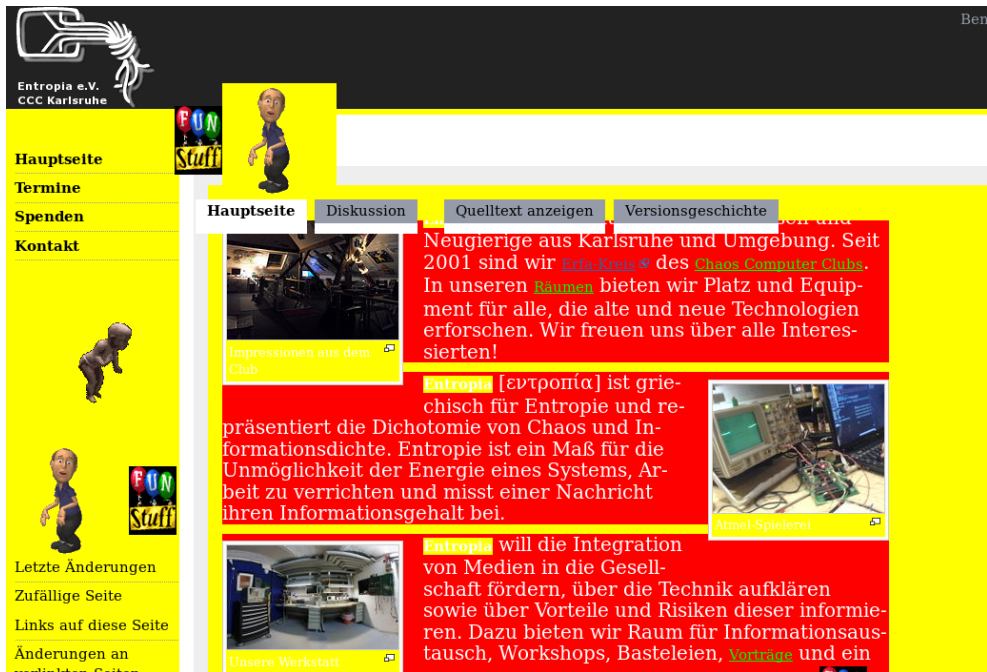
Entropia e.V.
CCC Karlsruhe

Ben

FUN Stuff

Hauptseite
Termine
Spenden
Kontakt

FUN Stuff

Letzte Änderungen
Zufällige Seite
Links auf diese Seite
Änderungen an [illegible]

Hauptseite
Diskussion
Quelltext anzeigen
Versionsgeschichte

Impressionen aus dem Club

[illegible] Neugierige aus Karlsruhe und Umgebung. Seit 2001 sind wir Erfa-Kreis des Chaos Computer Clubs. In unseren Räumen bieten wir Platz und Equipment für alle, die alte und neue Technologien erforschen. Wir freuen uns über alle Interessierten!

Entropia [εντροπία] ist griechisch für Entropie und repräsentiert die Dichotomie von Chaos und Informationsdichte. Entropie ist ein Maß für die Unmöglichkeit der Energie eines Systems, Arbeit zu verrichten und misst einer Nachricht ihren Informationsgehalt bei.

Atmel-Spielerei

Unsere Werkstatt

Entropia will die Integration von Medien in die Gesellschaft fördern, über die Technik aufklären sowie über Vorteile und Risiken dieser informieren. Dazu bieten wir Raum für Informationsaustausch, Workshops, Basteleien, Vorträge und ein